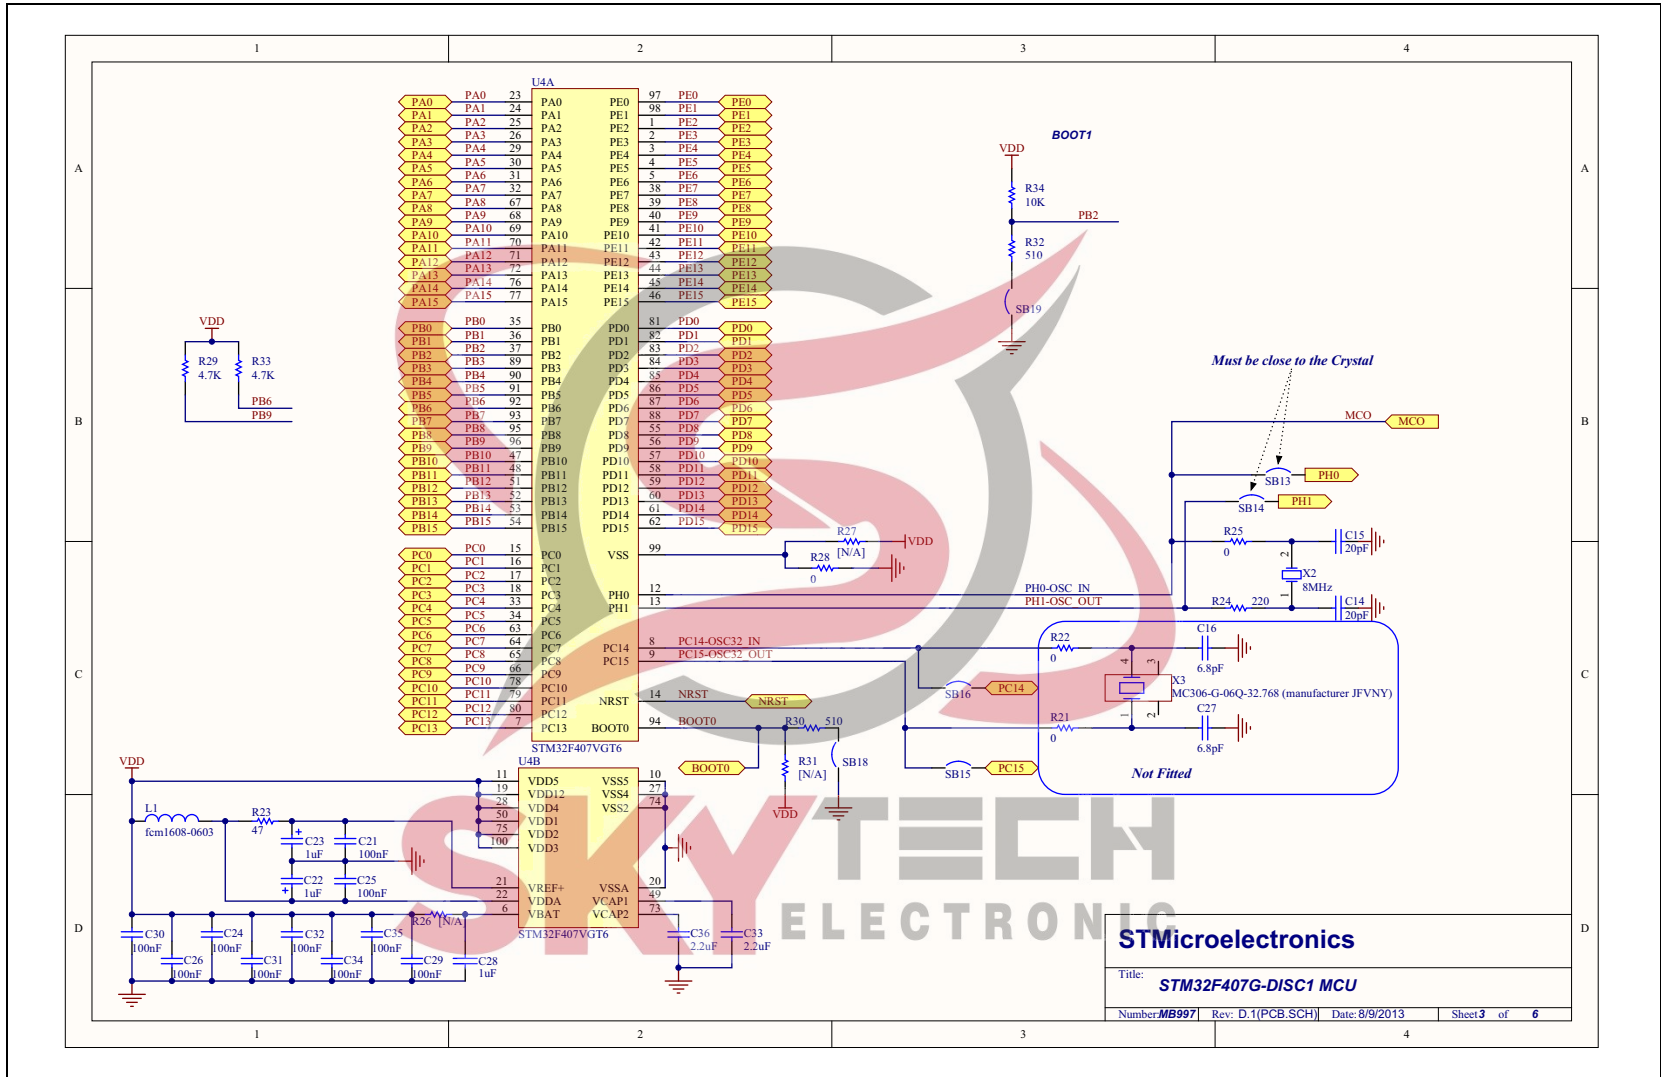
1 2 3 4

A B C D

U4A

| PA0 | PA0 | 23 | PA0 | PE0 | 97 | PE0 | PE0 |
|---|---|---|---|---|---|---|---|
| PA1 | PA1 | 24 | PA1 | PE1 | 98 | PE1 | PE1 |
| PA2 | PA2 | 25 | PA2 | PE2 | 1 | PE2 | PE2 |
| PA3 | PA3 | 26 | PA3 | PE3 | 2 | PE3 | PE3 |
| PA4 | PA4 | 29 | PA4 | PE4 | 3 | PE4 | PE4 |
| PA5 | PA5 | 30 | PA5 | PE5 | 4 | PE5 | PE5 |
| PA6 | PA6 | 31 | PA6 | PE6 | 5 | PE6 | PE6 |
| PA7 | PA7 | 32 | PA7 | PE7 | 38 | PE7 | PE7 |
| PA8 | PA8 | 67 | PA8 | PE8 | 39 | PE8 | PE8 |
| PA9 | PA9 | 68 | PA9 | PE9 | 40 | PE9 | PE9 |
| PA10 | PA10 | 69 | PA10 | PE10 | 41 | PE10 | PE10 |
| PA11 | PA11 | 70 | PA11 | PE11 | 42 | PE11 | PE11 |
| PA12 | PA12 | 71 | PA12 | PE12 | 43 | PE12 | PE12 |
| PA13 | PA13 | 72 | PA13 | PE13 | 44 | PE13 | PE13 |
| PA14 | PA14 | 76 | PA14 | PE14 | 45 | PE14 | PE14 |
| PA15 | PA15 | 77 | PA15 | PE15 | 46 | PE15 | PE15 |
| PB0 | PB0 | 35 | PB0 | PD0 | 81 | PD0 | PD0 |
| PB1 | PB1 | 36 | PB1 | PD1 | 82 | PD1 | PD1 |
| PB2 | PB2 | 37 | PB2 | PD2 | 83 | PD2 | PD2 |
| PB3 | PB3 | 89 | PB3 | PD3 | 84 | PD3 | PD3 |
| PB4 | PB4 | 90 | PB4 | PD4 | 85 | PD4 | PD4 |
| PB5 | PB5 | 91 | PB5 | PD5 | 86 | PD5 | PD5 |
| PB6 | PB6 | 92 | PB6 | PD6 | 87 | PD6 | PD6 |
| PB7 | PB7 | 93 | PB7 | PD7 | 88 | PD7 | PD7 |
| PB8 | PB8 | 95 | PB8 | PD8 | 55 | PD8 | PD8 |
| PB9 | PB9 | 96 | PB9 | PD9 | 56 | PD9 | PD9 |
| PB10 | PB10 | 47 | PB10 | PD10 | 57 | PD10 | PD10 |
| PB11 | PB11 | 48 | PB11 | PD11 | 58 | PD11 | PD11 |
| PB12 | PB12 | 51 | PB12 | PD12 | 59 | PD12 | PD12 |
| PB13 | PB13 | 52 | PB13 | PD13 | 60 | PD13 | PD13 |
| PB14 | PB14 | 53 | PB14 | PD14 | 61 | PD14 | PD14 |
| PB15 | PB15 | 54 | PB15 | PD15 | 62 | PD15 | PD15 |

| PC0 | PC0 | 15 | PC0 |
|---|---|---|---|
| PC1 | PC1 | 16 | PC1 |
| PC2 | PC2 | 17 | PC2 |
| PC3 | PC3 | 18 | PC3 |
| PC4 | PC4 | 33 | PC4 |
| PC5 | PC5 | 34 | PC5 |
| PC6 | PC6 | 63 | PC6 |
| PC7 | PC7 | 64 | PC7 |
| PC8 | PC8 | 65 | PC8 |
| PC9 | PC9 | 66 | PC9 |
| PC10 | PC10 | 78 | PC10 |
| PC11 | PC11 | 79 | PC11 |
| PC12 | PC12 | 80 | PC12 |
| PC13 | PC13 | 7 | PC13 |

VSS 99
PH0 12 PH0-OSC_IN
PH1 13 PH1-OSC_OUT
PC14 8 PC14-OSC32_IN
PC15 9 PC15-OSC32_OUT
NRST 14 NRST NRST
BOOT0 94 BOOT0
STM32F407VGT6

R27 [N/A] VDD
R28 0

BOOT1
VDD
R34 10K
PB2
R32 510
SB19

VDD
R29 4.7K
R33 4.7K
PB6
PB9

Must be close to the Crystal
MCO MCO
SB13 PH0
SB14 PH1
R25 0
C15 20pF
X2 8MHz
R24 220
C14 20pF
2 1

R22 0
C16 6.8pF
SB16 PC14
X3
MC306-G-06Q-32.768 (manufacturer JFVNY)
R21 0
C27 6.8pF
SB15 PC15
Not Fitted
4 3 1 2

R30 510
BOOT0
R31 [N/A]
SB18
VDD

U4B
VDD
VDD5 11 VSS5 10
VDD12 19 VSS4 27
VDD4 28 VSS2 74
VDD1 50
VDD2 75
VDD3 100
VREF+ 21 VSSA 20
VDDA 22 VCAP1 49
VBAT 6 VCAP2 73
STM32F407VGT6

L1 fcm1608-0603
R23 47
C23 1uF
C21 100nF
C22 1uF
C25 100nF
R26 [N/A]
C30 100nF
C24 100nF
C26 100nF
C31 100nF
C32 100nF
C34 100nF
C35 100nF
C29 100nF
C28 1uF
C36 2.2uF
C33 2.2uF

SKYTECH ELECTRONIC

STMicroelectronics
Title: STM32F407G-DISC1 MCU
Number: MB997 Rev: D.1(PCB.SCH) Date: 8/9/2013 Sheet 3 of 6